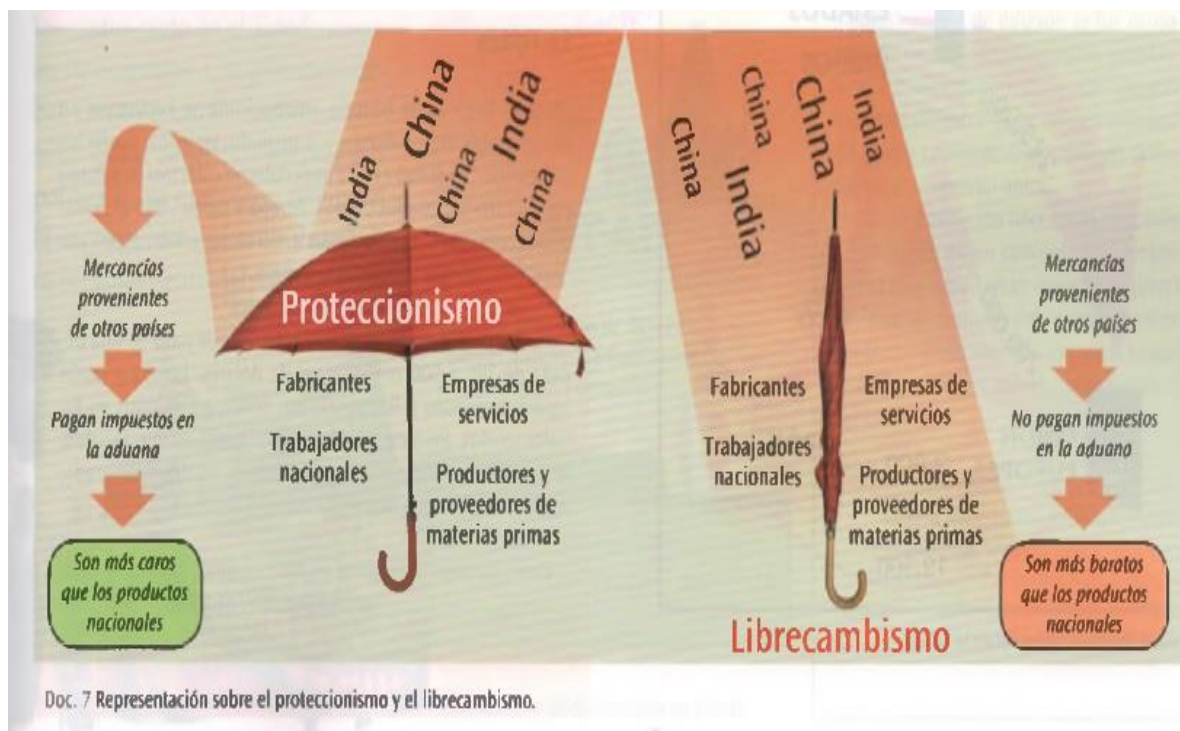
India China China India China

Mercancías provenientes de otros países

Pagan impuestos en la aduana

Son más caros que los productos nacionales

Proteccionismo

Fabricantes

Trabajadores nacionales

Empresas de servicios

Productores y proveedores de materias primas

China China China India India

Fabricantes

Trabajadores nacionales

Empresas de servicios

Productores y proveedores de materias primas

Librecambismo

Mercancías provenientes de otros países

No pagan impuestos en la aduana

Son más baratos que los productos nacionales

Doc. 7 Representación sobre el proteccionismo y el librecambismo.